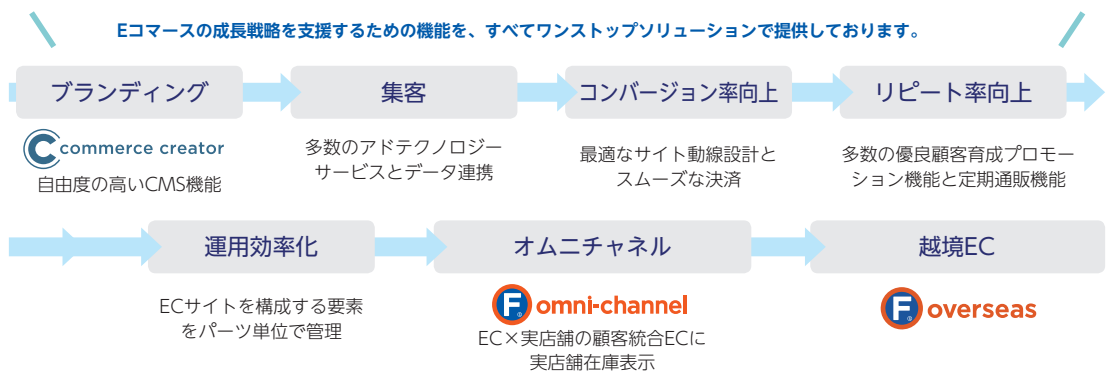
Eコマースの成長戦略を支援するための機能を、すべてワンストップソリューションで提供しております。

ブランディング

commerce creator
自由度の高いCMS機能

集客

多数のアドテクノロジーサービスとデータ連携

コンバージョン率向上

最適なサイト動線設計とスムーズな決済

リピート率向上

多数の優良顧客育成プロモーション機能と定期通販機能

運用効率化

ECサイトを構成する要素をパーツ単位で管理

オムニチャネル

omni-channel
EC×実店舗の顧客統合ECに実店舗在庫表示

越境EC

overseas